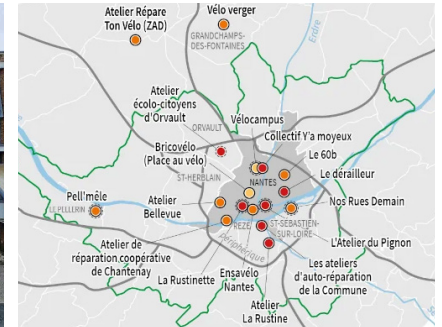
Atelier Répare Ton Vélo (ZAD)

Vélo verger

GRANDCHAMPS-DES-FONTAINES

Erdre

Atelier écolo-citoyens d'Orvault

ORVAULT

Vélocampus

Collectif Y'a moyeux

Bricovélo (Place au vélo)

Le 60b

ST-HERBLAIN

NANTES

Le dérailleur

Pell'mêle

LE PELLERIN

Atelier Bellevue

Nos Rues Demain

REZÉ

ST-SÉBASTIEN-SUR-LOIRE

Périphérique

L'Atelier du Pignon

Atelier de réparation coopérative de Chantenay

Les ateliers d'auto-réparation de la Commune

La Rustinette

Ensavélo Nantes

Atelier La Rustine